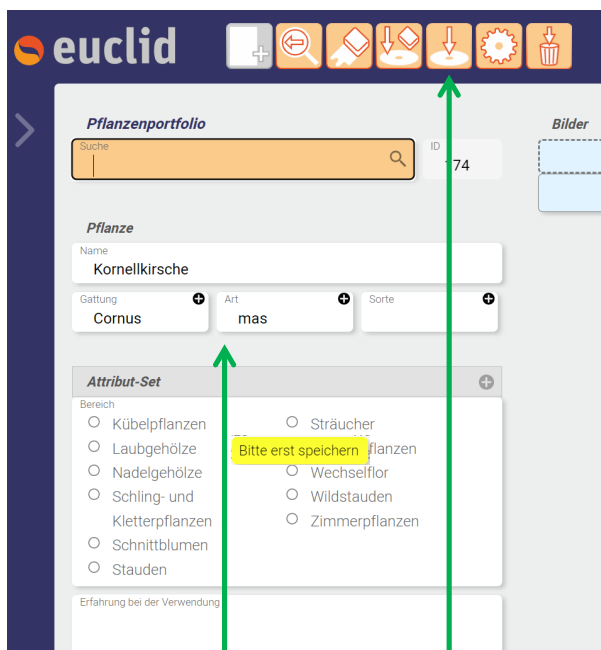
euclid

Pflanzenportfolio

Suche

ID
174

Bilder

Pflanze

Name
Kornellkirsche

Gattung
Cornus

Art
mas

Sorte

Attribut-Set

Bereich

Kübelpflanzen
Laubgehölze
Nadelgehölze
Schling- und Kletterpflanzen
Schnittblumen
Stauden

Sträucher
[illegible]pflanzen
Wechselflor
Wildstauden
Zimmerpflanzen

Bitte erst speichern

Erfahrung bei der Verwendung